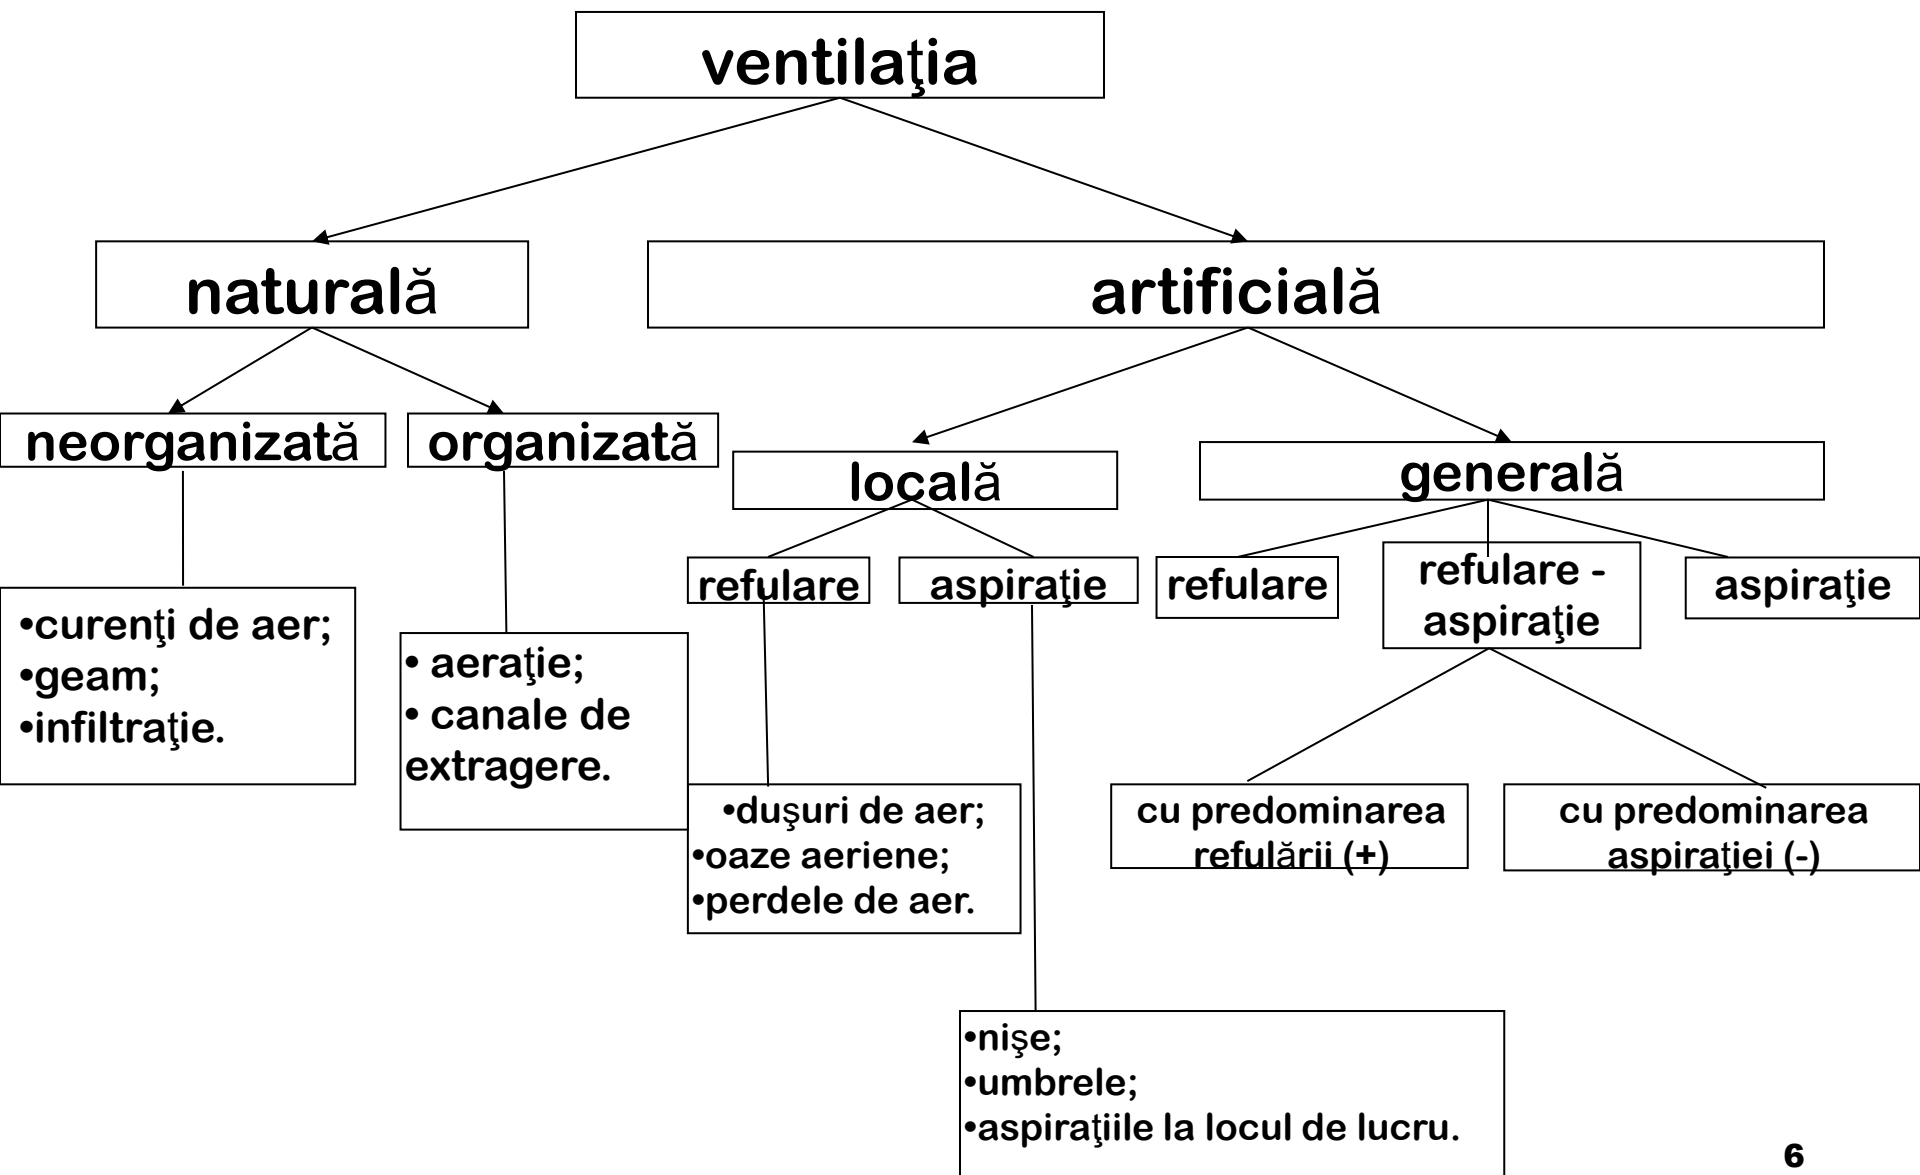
ventilaţia

naturală

artificială

neorganizată

organizată

locală

generală

•curenţi de aer;
•geam;
•infiltraţie.

• aeraţie;
• canale de extragere.

refulare

aspiraţie

refulare

refulare - aspiraţie

aspiraţie

•duşuri de aer;
•oaze aeriene;
•perdele de aer.

cu predominarea refulării (+)

cu predominarea aspiraţiei (-)

•nişe;
•umbrele;
•aspiraţiile la locul de lucru.

6